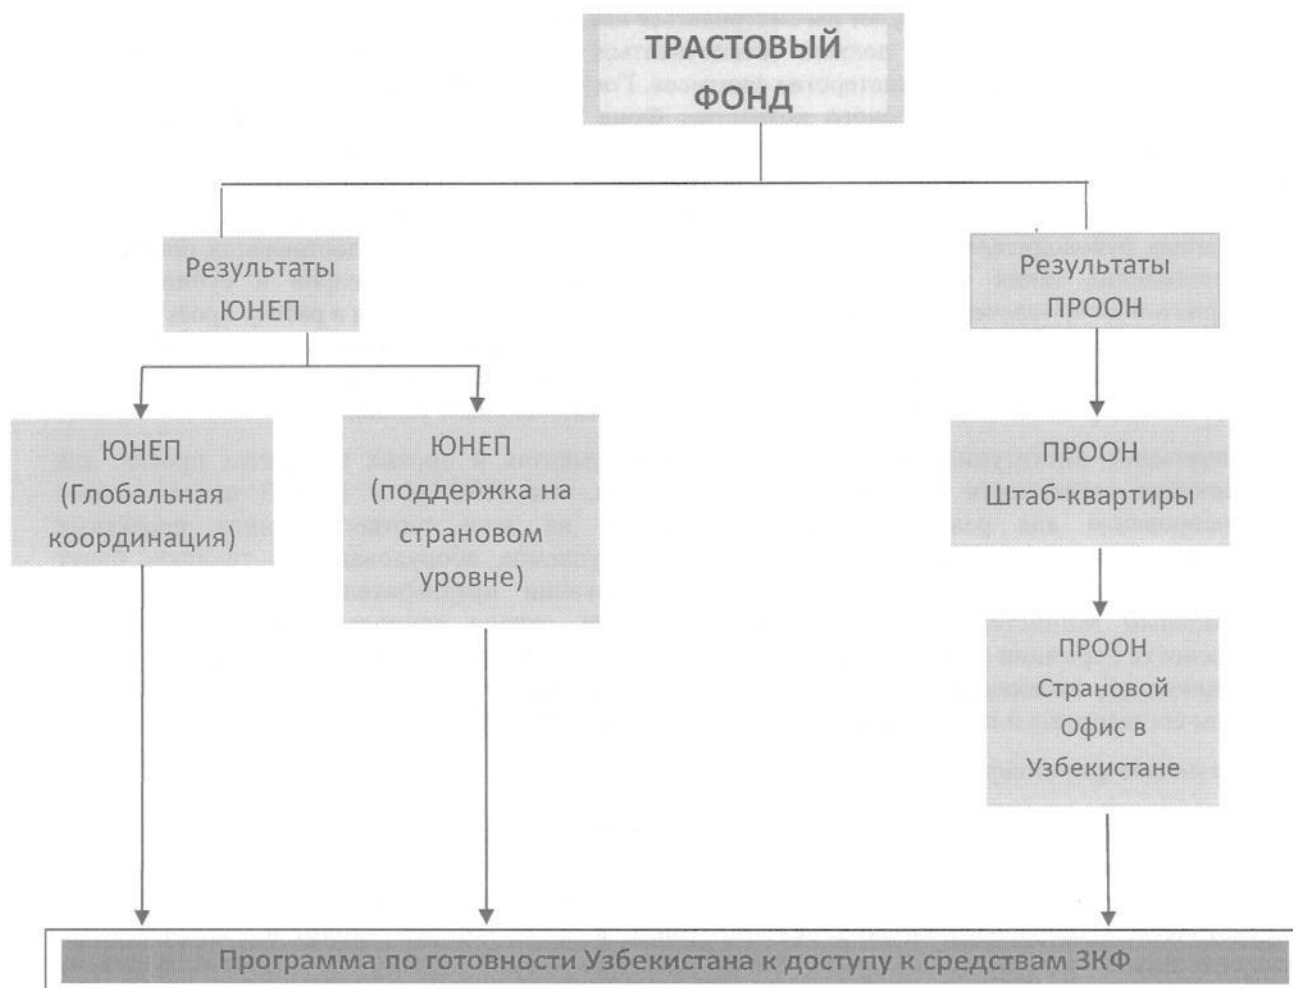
ТРАСТОВЫЙ ФОНД

Результаты ЮНЕП

Результаты ПРООН

ЮНЕП (Глобальная координация)

ЮНЕП (поддержка на страновом уровне)

ПРООН Штаб-квартиры

ПРООН Страновой Офис в Узбекистане

Программа по готовности Узбекистана к доступу к средствам ЗКФ